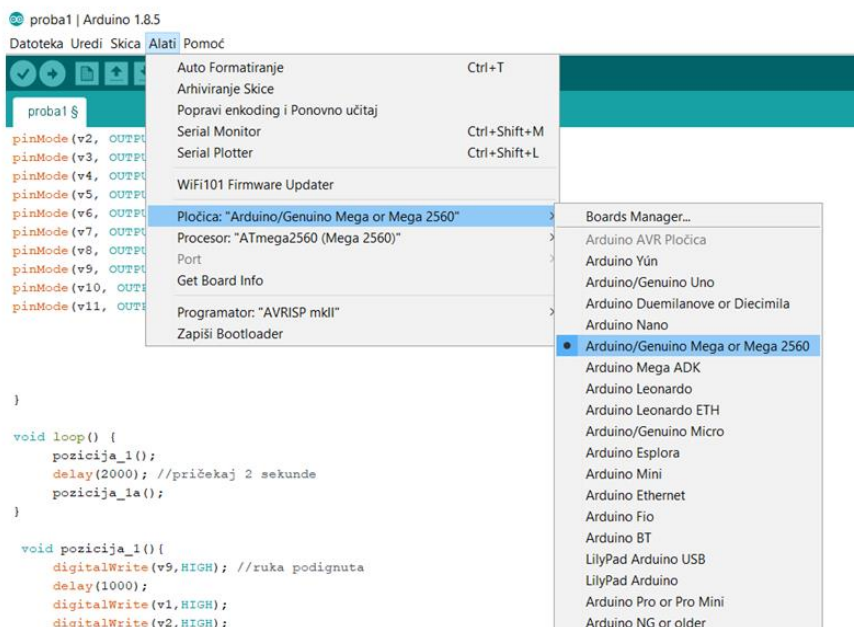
proba1 | Arduino 1.8.5

Datoteka Uredi Skica Alati Pomoć

proba1 §

pinMode(v2, OUTPU
pinMode(v3, OUTPU
pinMode(v4, OUTPU
pinMode(v5, OUTPU
pinMode(v6, OUTPU
pinMode(v7, OUTPU
pinMode(v8, OUTPU
pinMode(v9, OUTPU
pinMode(v10, OUTP
pinMode(v11, OUTP

}

void loop() {
pozicija_1();
delay(2000); //pričekaj 2 sekunde
pozicija_1a();
}

void pozicija_1(){
digitalWrite(v9,HIGH); //ruka podignuta
delay(1000);
digitalWrite(v1,HIGH);
digitalWrite(v2,HIGH);

Auto Formatiranje Ctrl+T
Arhiviranje Skice
Popravi enkoding i Ponovno učitaj
Serial Monitor Ctrl+Shift+M
Serial Plotter Ctrl+Shift+L
WiFi101 Firmware Updater
Pločica: "Arduino/Genuino Mega or Mega 2560"
Procesor: "ATmega2560 (Mega 2560)"
Port
Get Board Info
Programator: "AVRISP mkII"
Zapiši Bootloader

Boards Manager...
Arduino AVR Pločica
Arduino Yún
Arduino/Genuino Uno
Arduino Duemilanove or Diecimila
Arduino Nano
Arduino/Genuino Mega or Mega 2560
Arduino Mega ADK
Arduino Leonardo
Arduino Leonardo ETH
Arduino/Genuino Micro
Arduino Esplora
Arduino Mini
Arduino Ethernet
Arduino Fio
Arduino BT
LilyPad Arduino USB
LilyPad Arduino
Arduino Pro or Pro Mini
Arduino NG or older